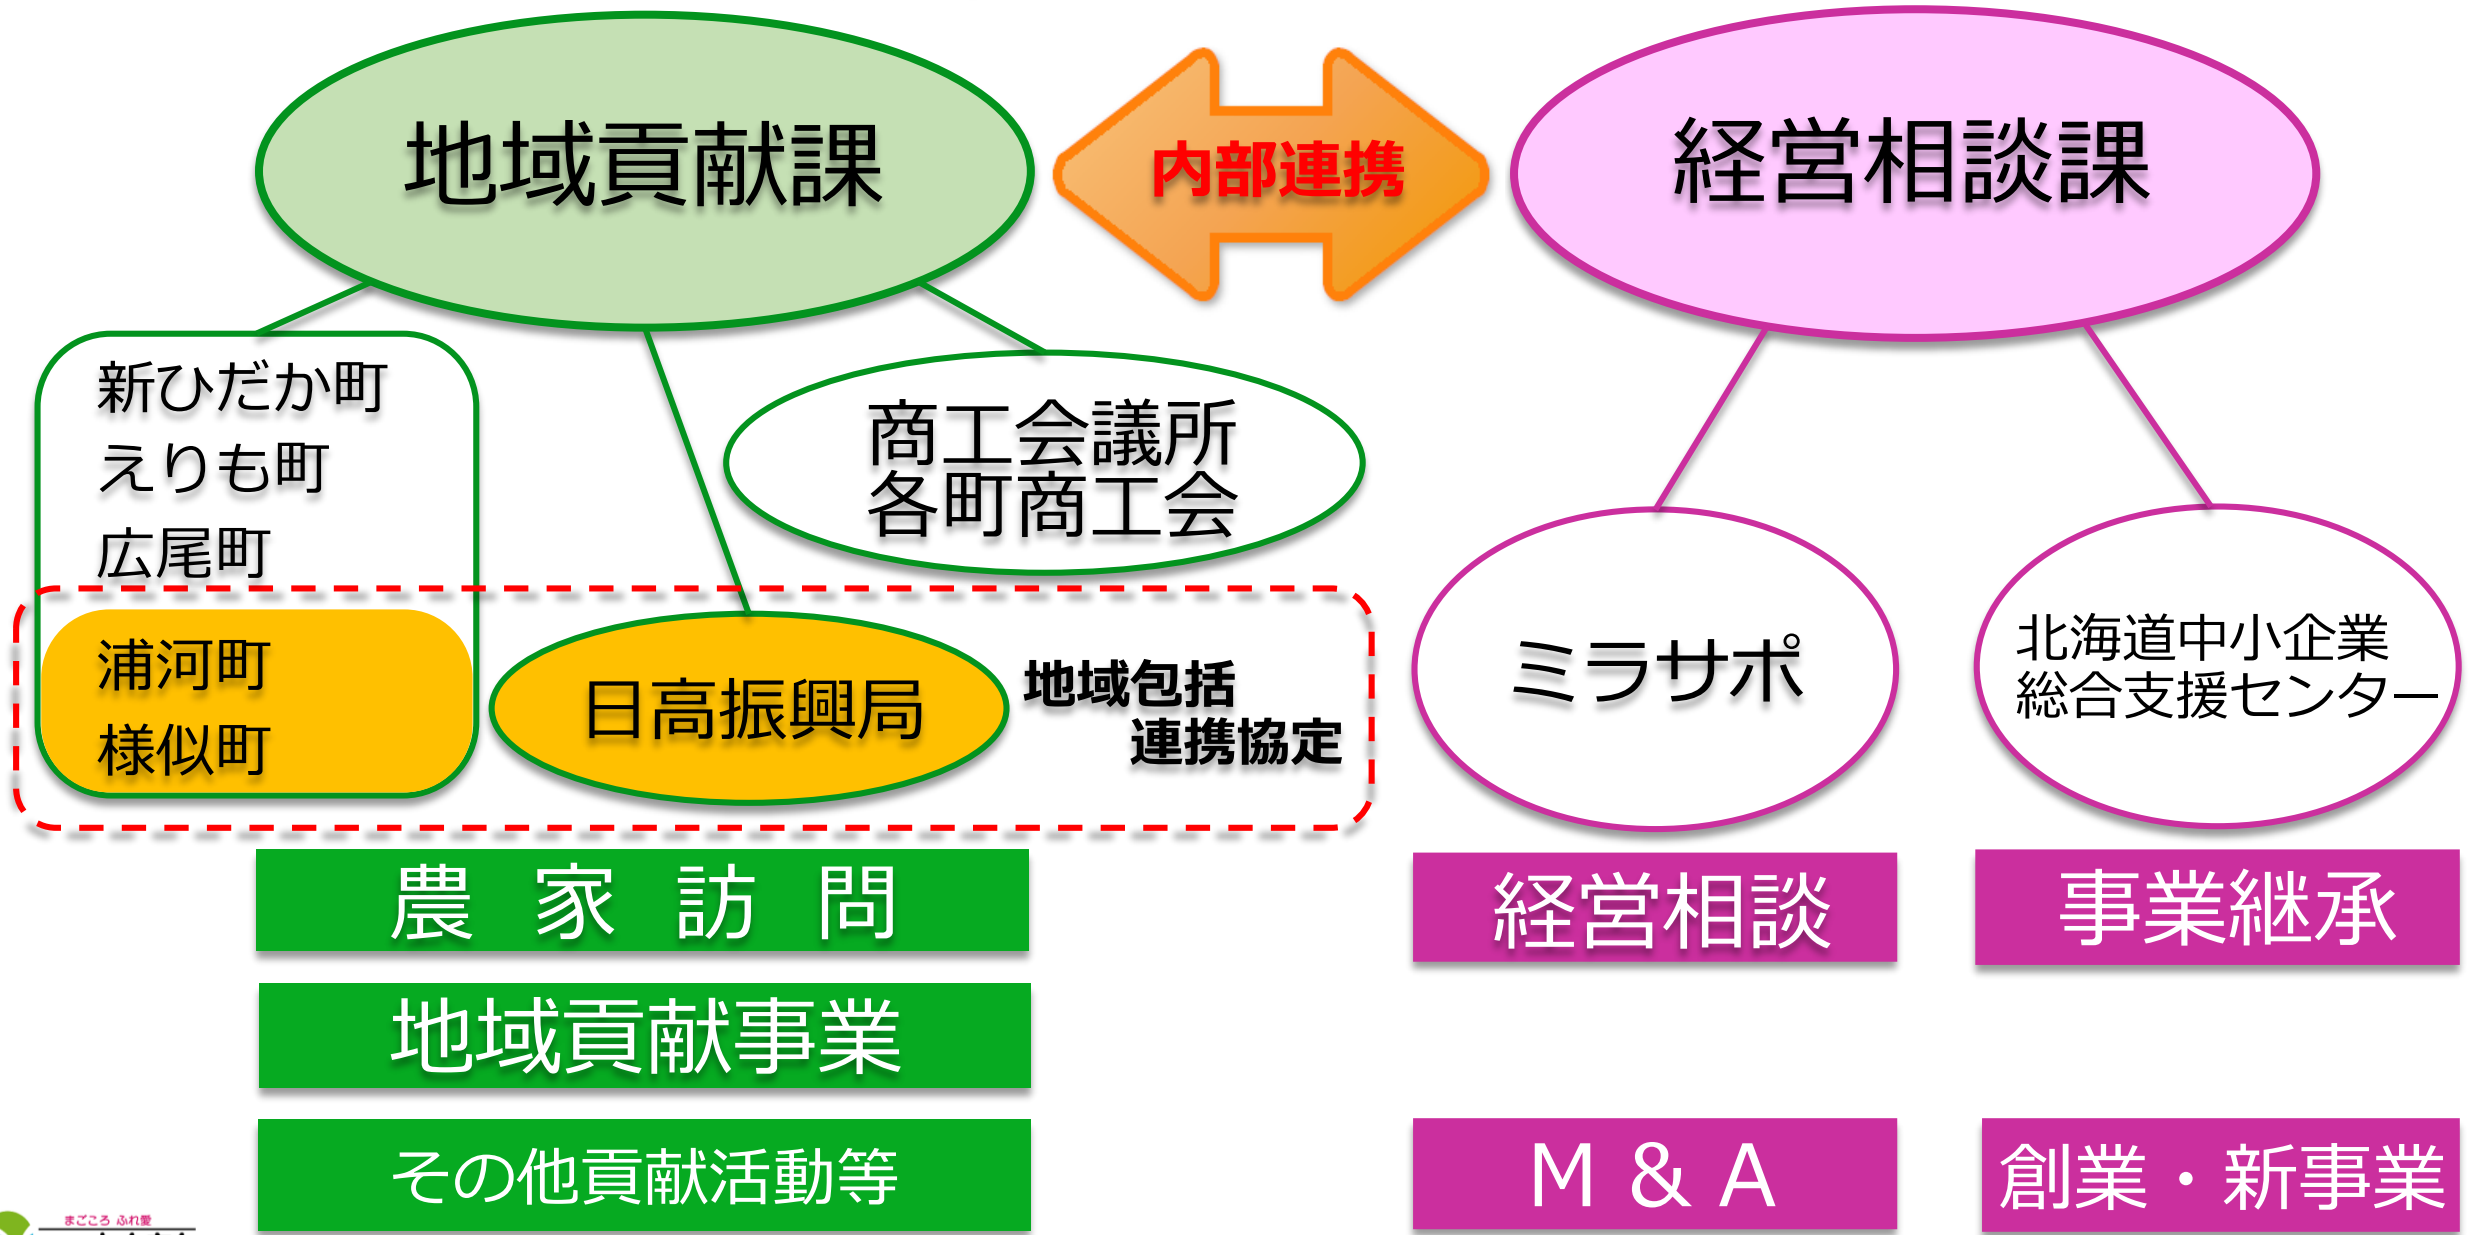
地域貢献課

内部連携

経営相談課

新ひだか町
えりも町
広尾町

商工会議所
各町商工会

浦河町
様似町

日高振興局

地域包括
連携協定

ミラサポ

北海道中小企業
総合支援センター

農 家 訪 問

経営相談

事業継承

地域貢献事業

その他貢献活動等

M & A

創業・新事業

まごころ ふれ愛